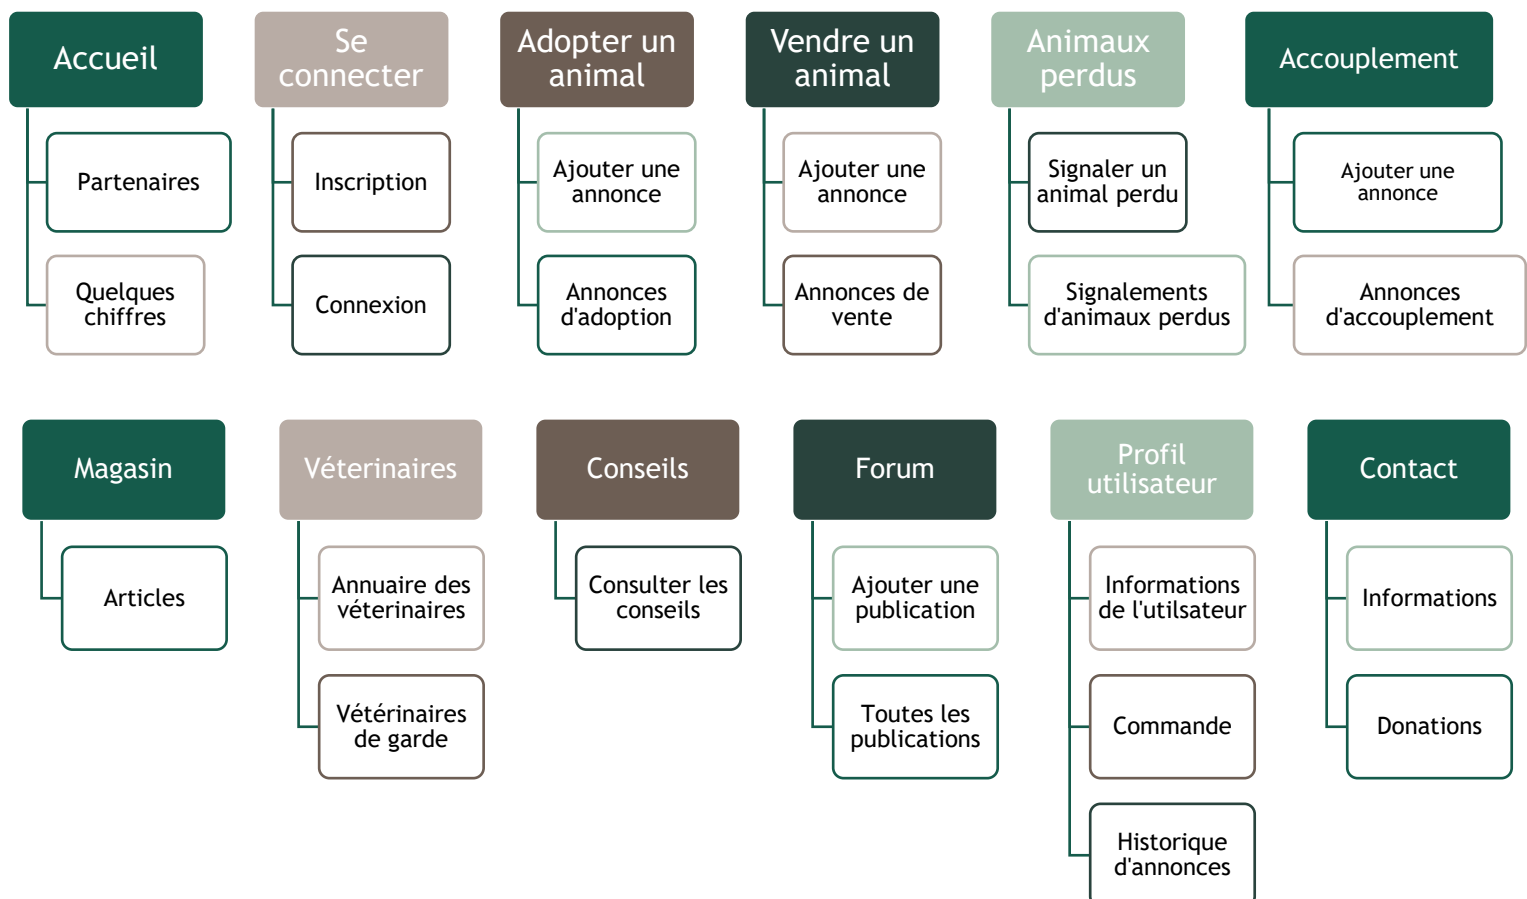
Accueil
Partenaires
Quelques chiffres

Se connecter
Inscription
Connexion

Adopter un animal
Ajouter une annonce
Annonces d'adoption

Vendre un animal
Ajouter une annonce
Annonces de vente

Animaux perdus
Signaler un animal perdu
Signalements d'animaux perdus

Accouplement
Ajouter une annonce
Annonces d'accouplement

Magasin
Articles

Véterinaires
Annuaire des véterinaires
Vétérinaires de garde

Conseils
Consulter les conseils

Forum
Ajouter une publication
Toutes les publications

Profil utilisateur
Informations de l'utilsateur
Commande
Historique d'annonces

Contact
Informations
Donations